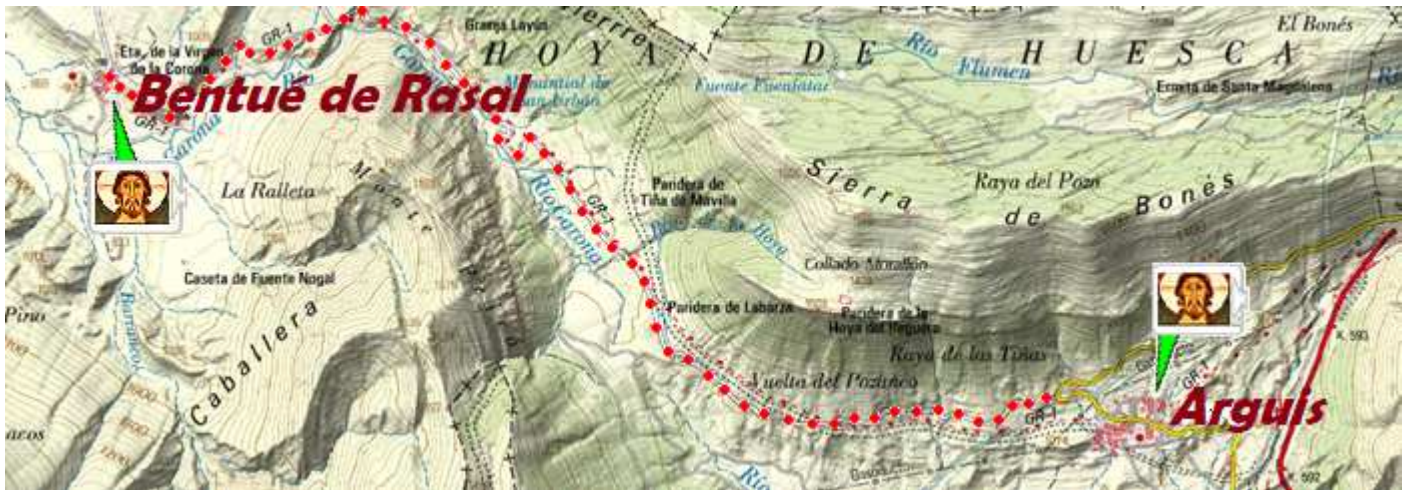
Bentué de Rasal

Arguis

Eta. de la Virgen de la Corona

GR-1

Granja Layón

HOYA DE HUESCA

Sierra

Río Flumen

El Bonés

Manantial de San Urbán

Fuente Esenalue

Ermita de Santa Magdalena

Río Garona

La Ralleta

Monte

Pandera de Tiña de Mavilla

Sierra de Bonés

Raya del Pozo

Caseta de Fuente Nogal

Collado Monflón

Pandera de Labarza

Pandera de la Hoya del Reguero

Raya de las Tiñas

Vuelta del Pozueco

Caballera

Barranco

Pino

K. 593

K. 592